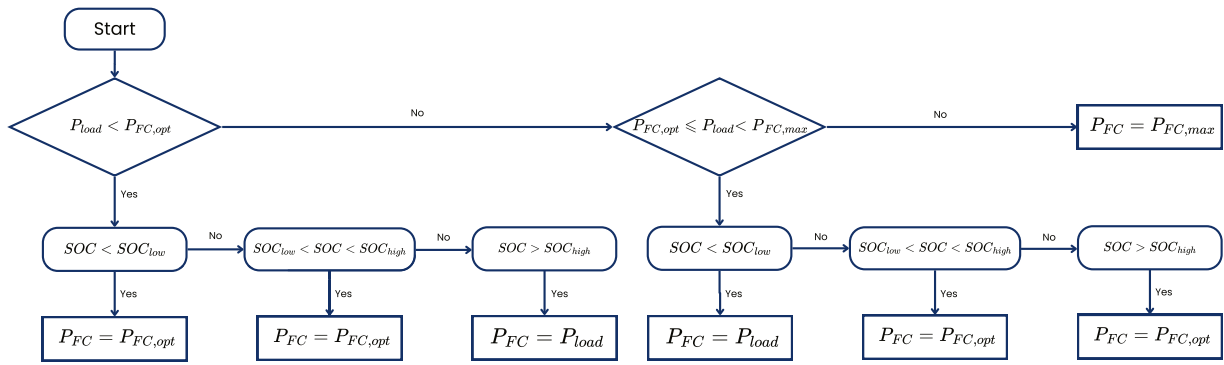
Start

$P_{load} < P_{FC,opt}$

No

$P_{FC,opt} \leqslant P_{load} < P_{FC,max}$

No

$P_{FC} = P_{FC,max}$

Yes

$SOC < SOC_{low}$

No

$SOC_{low} < SOC < SOC_{high}$

No

$SOC > SOC_{high}$

Yes

$SOC < SOC_{low}$

No

$SOC_{low} < SOC < SOC_{high}$

No

$SOC > SOC_{high}$

Yes

$P_{FC} = P_{FC,opt}$

Yes

$P_{FC} = P_{FC,opt}$

Yes

$P_{FC} = P_{load}$

Yes

$P_{FC} = P_{load}$

Yes

$P_{FC} = P_{FC,opt}$

Yes

$P_{FC} = P_{FC,opt}$